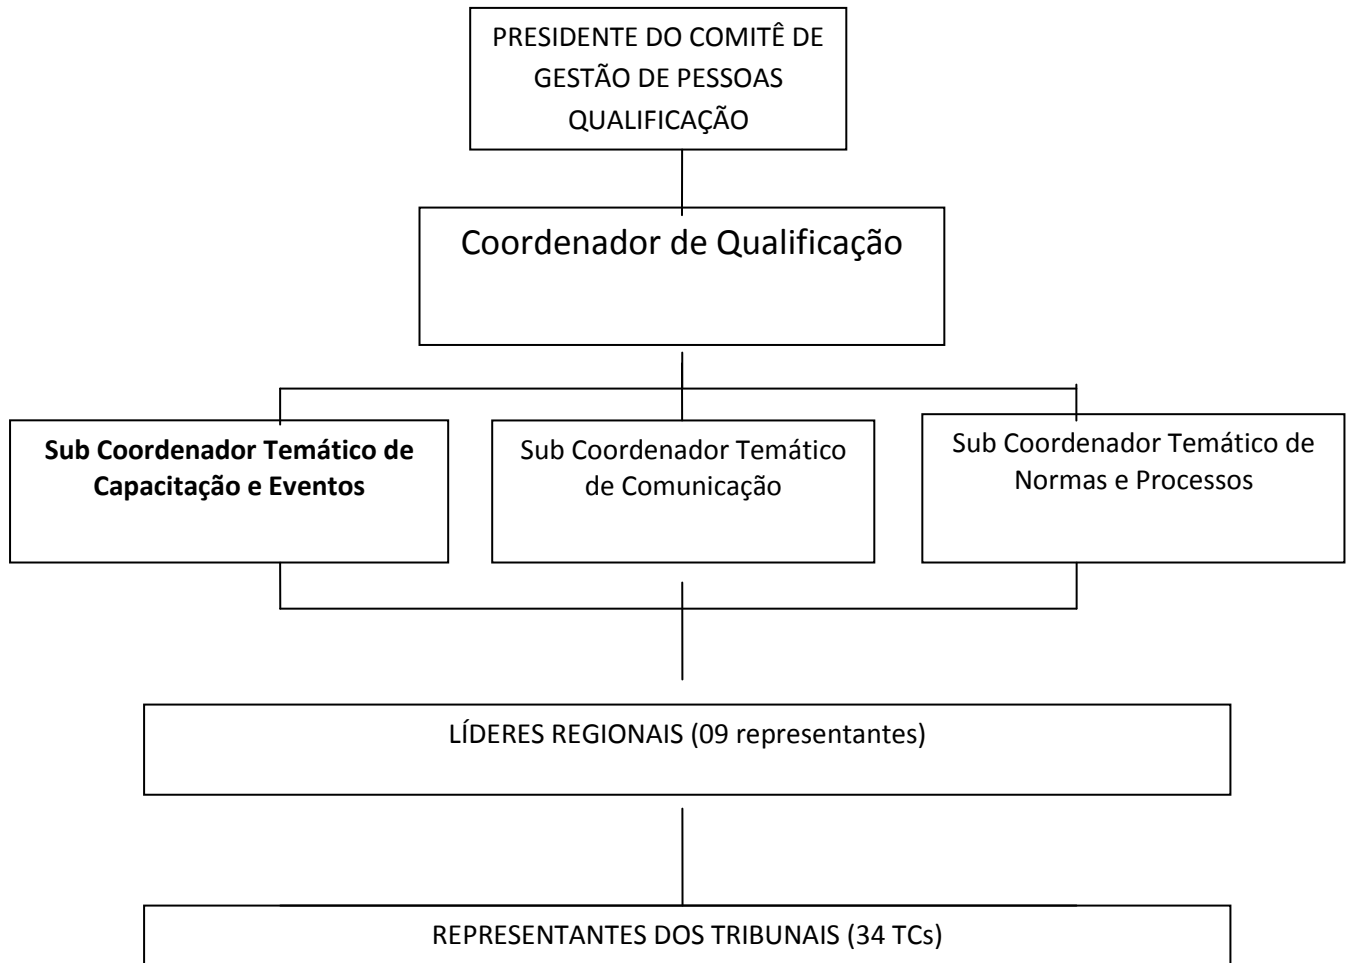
PRESIDENTE DO COMITÊ DE GESTÃO DE PESSOAS QUALIFICAÇÃO

Coordenador de Qualificação

**Sub Coordenador Temático de Capacitação e Eventos**

Sub Coordenador Temático de Comunicação

Sub Coordenador Temático de Normas e Processos

LÍDERES REGIONAIS (09 representantes)

REPRESENTANTES DOS TRIBUNAIS (34 TCs)